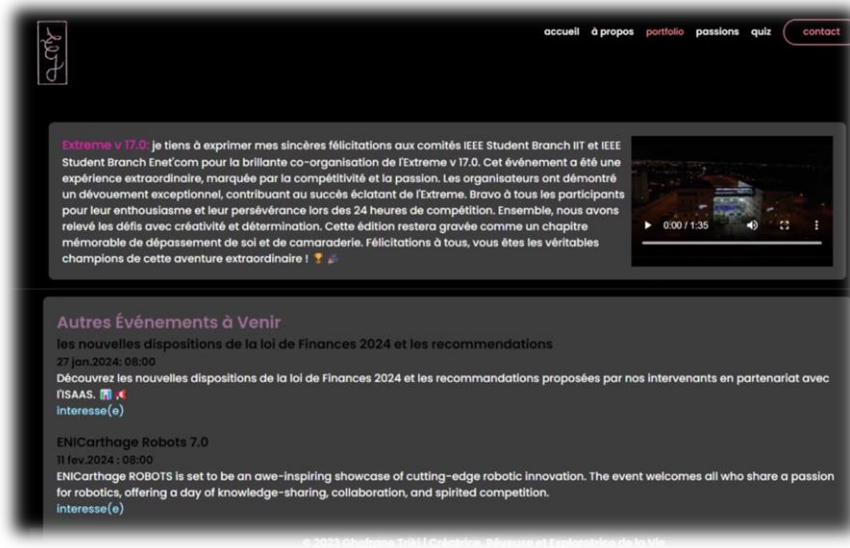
accueil à propos portfolio passions quiz contact

Extreme v 17.0: je tiens à exprimer mes sincères félicitations aux comités IEEE Student Branch IIT et IEEE Student Branch Enet'com pour la brillante co-organisation de l'Extreme v 17.0. Cet événement a été une expérience extraordinaire, marquée par la compétitivité et la passion. Les organisateurs ont démontré un dévouement exceptionnel, contribuant au succès éclatant de l'Extreme. Bravo à tous les participants pour leur enthousiasme et leur persévérance lors des 24 heures de compétition. Ensemble, nous avons relevé les défis avec créativité et détermination. Cette édition restera gravée comme un chapitre mémorable de dépassement de soi et de camaraderie. Félicitations à tous, vous êtes les véritables champions de cette aventure extraordinaire ! 🏆 🎉

0:00 / 1:35

Autres Événements à Venir

les nouvelles dispositions de la loi de Finances 2024 et les recommendations

27 jan.2024 : 08:00

Découvrez les nouvelles dispositions de la loi de Finances 2024 et les recommandations proposées par nos intervenants en partenariat avec l'ISAAS. 📊 📢

interesse(e)

ENICarthage Robots 7.0

11 fev.2024 : 08:00

ENICarthage ROBOTS is set to be an awe-inspiring showcase of cutting-edge robotic innovation. The event welcomes all who share a passion for robotics, offering a day of knowledge-sharing, collaboration, and spirited competition.

interesse(e)

© 2023 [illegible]